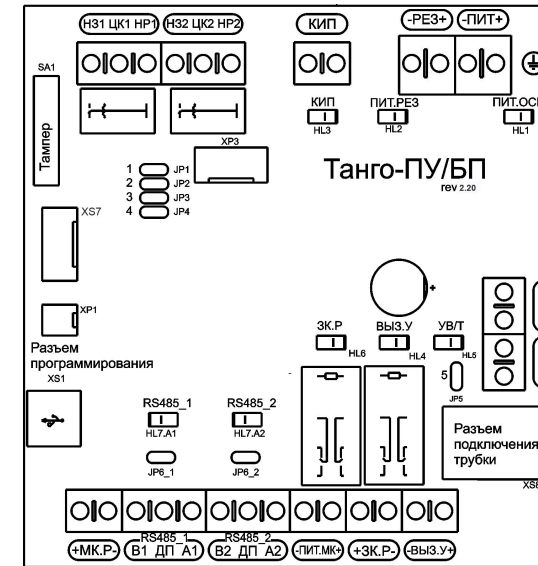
ШС1 ЦК1 НР1 ШС2 ЦК2 НР2

КИП

-РЕЗ+ -ПИТ+

SA1

Тампер

КИП
HL3

ПИТ.РЕЗ
HL2

ПИТ.ОСН
HL1

XP3

1 JP1
2 JP2
3 JP3
4 JP4

Танго-ПУ/БП
rev 2.20

XS7

XP1

Разъем программирования
XS1

ЗК.Р
HL6

ВЫЗ.У
HL4

УВ/Т
HL5

5
JP5

RS485_1
HL7.A1

RS485_2
HL7.A2

JP6_1

JP6_2

Разъем подключения трубки
XS8

+МК.Р- RS485_1 В1 ДП А1 RS485_2 В2 ДП А2 -ПИТ.МК+ +ЗК.Р- -ВЫЗ.У+